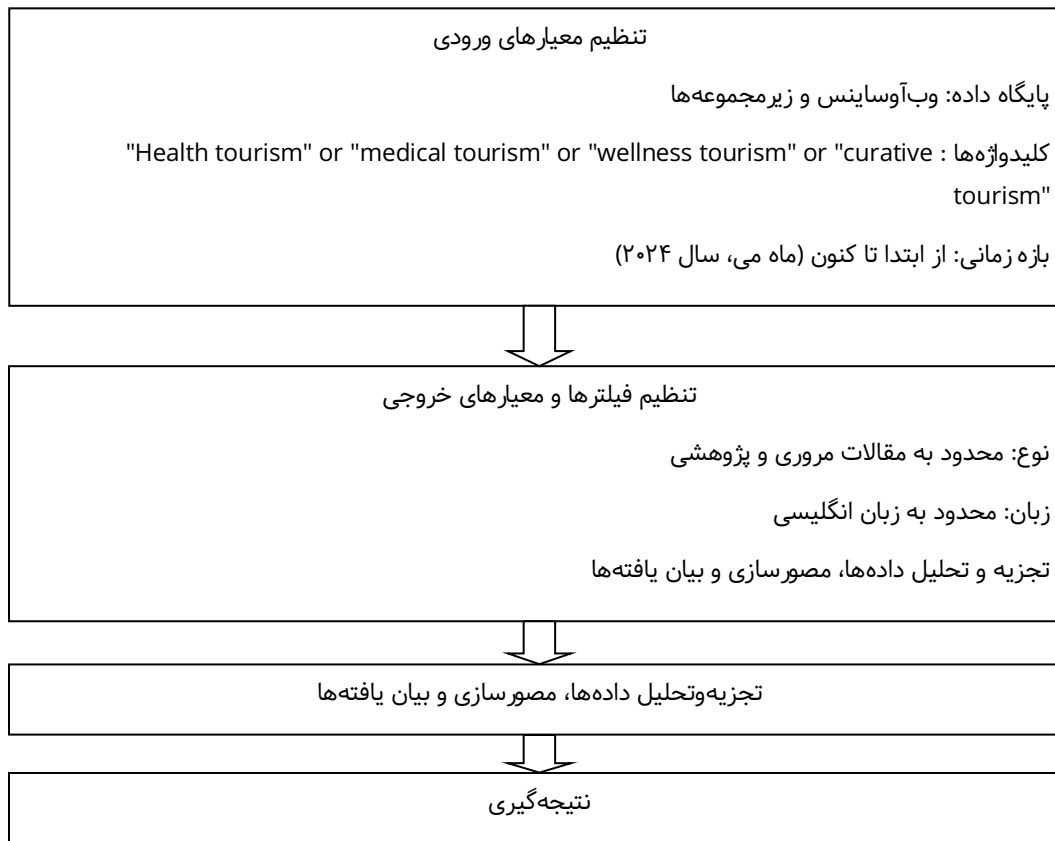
تنظیم معیارهای ورودی

پایگاه داده: وب‌آوساینس و زیرمجموعه‌ها

کلیدواژه‌ها : "Health tourism" or "medical tourism" or "wellness tourism" or "curative tourism"

بازه زمانی: از ابتدا تا کنون (ماه می، سال ۲۰۲۴)

تنظیم فیلترها و معیارهای خروجی

نوع: محدود به مقالات مروری و پژوهشی

زبان: محدود به زبان انگلیسی

تجزیه و تحلیل داده‌ها، مصورسازی و بیان یافته‌ها

تجزیه‌وتحلیل داده‌ها، مصورسازی و بیان یافته‌ها

نتیجه‌گیری